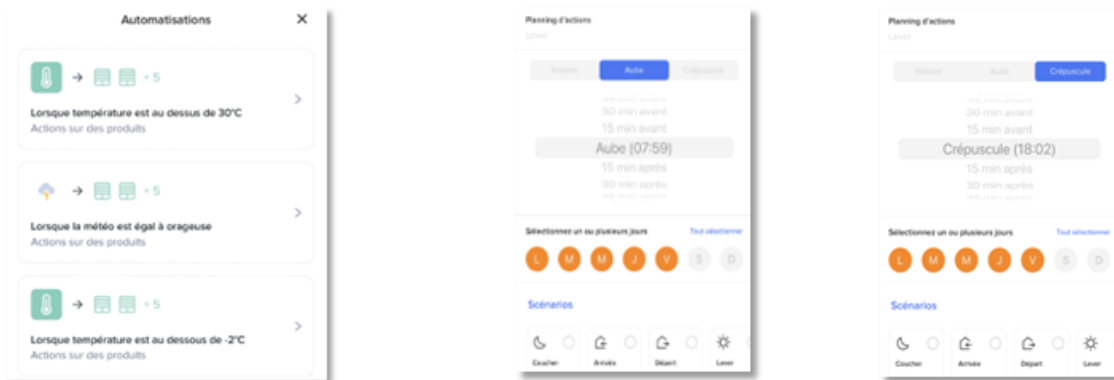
Automatisations

+ 5

Lorsque température est au dessus de 30°C
Actions sur des produits

+ 5

Lorsque la météo est égal à orageuse
Actions sur des produits

+ 5

Lorsque température est au dessous de -2°C
Actions sur des produits

Planning d'actions
Lever

Horaire | Aube | Crépuscule

30 min avant
15 min avant
Aube (07:59)
15 min après
30 min après

Sélectionnez un ou plusieurs jours
Tout sélectionner

L M M J V S D

Scénarios

Coucher | Arrivée | Départ | Lever

Planning d'actions
Lever

Horaire | Aube | Crépuscule

30 min avant
15 min avant
Crépuscule (18:02)
15 min après
30 min après

Sélectionnez un ou plusieurs jours
Tout sélectionner

L M M J V S D

Scénarios

Coucher | Arrivée | Départ | Lever